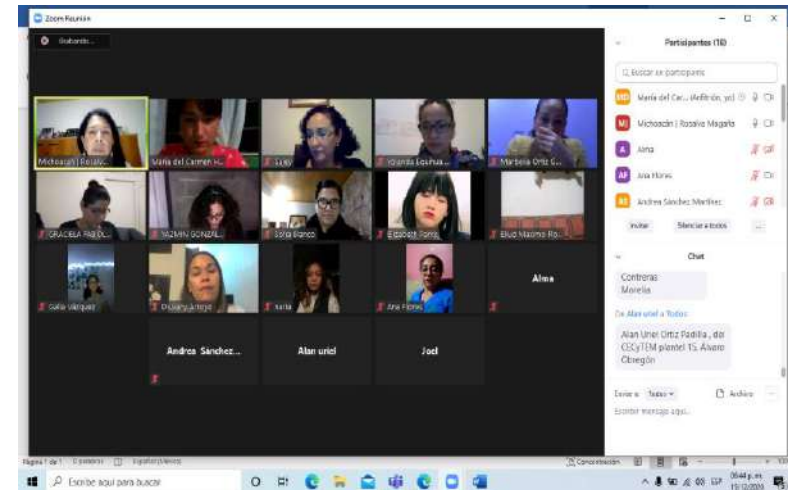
Zoom Reunión

Grabando...

Participantes (16)

Buscar un participante

María del Car... (Anfitrión, yo)

Michoacán | Rosalva Magaña

Alma

Ana Flores

Andrea Sánchez Martínez

Invitar

Silenciar a todos

...

Michoacán | Rosalv...

María del Carmen H...

Lupe

Yolanda Esquivel...

Marbella Ortiz G...

GRACIELA PAREDE...

YAZMIN GONZAL...

Sofía Blanco

Elizabeth Pérez

Eliud Máximo Ro...

Sofía Vázquez

Dulce María Jorge

Karla

Ana Flores

Alma

Andrea Sánchez...

Alan uriel

Joel

Chat

Contreras
Morelia

De Alan uriel a Todos:

Alan Uriel Ortiz Padilla , del CECyTEM plantel 15 Álvaro Obregón

Enviar a: Todos

Archivo

Escribir mensaje aquí...

Página 1 de 1

Español (México)

Escribe aquí para buscar

Concentración

05:44 p. m.
15/12/2020